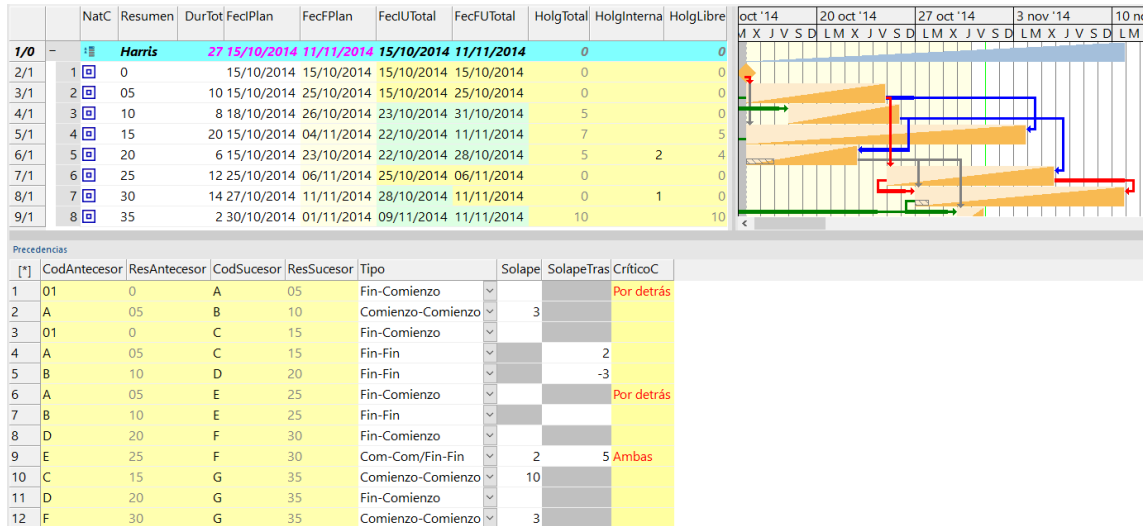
| | | NatC | Resumen | DurTot | FecIPlan | FecFPlan | FecIUTotal | FecFUTotal | HolgTotal | HolgInterna | HolgLibre |
|---|---|---|---|---|---|---|---|---|---|---|---|
| 1/0 | – | | Harris | 27 | 15/10/2014 | 11/11/2014 | 15/10/2014 | 11/11/2014 | 0 | | 0 |
| 2/1 | 1 | | 0 | | 15/10/2014 | 15/10/2014 | 15/10/2014 | 15/10/2014 | 0 | | 0 |
| 3/1 | 2 | | 05 | 10 | 15/10/2014 | 25/10/2014 | 15/10/2014 | 25/10/2014 | 0 | | 0 |
| 4/1 | 3 | | 10 | 8 | 18/10/2014 | 26/10/2014 | 23/10/2014 | 31/10/2014 | 5 | | 0 |
| 5/1 | 4 | | 15 | 20 | 15/10/2014 | 04/11/2014 | 22/10/2014 | 11/11/2014 | 7 | | 5 |
| 6/1 | 5 | | 20 | 6 | 15/10/2014 | 23/10/2014 | 22/10/2014 | 28/10/2014 | 5 | 2 | 4 |
| 7/1 | 6 | | 25 | 12 | 25/10/2014 | 06/11/2014 | 25/10/2014 | 06/11/2014 | 0 | | 0 |
| 8/1 | 7 | | 30 | 14 | 27/10/2014 | 11/11/2014 | 28/10/2014 | 11/11/2014 | 0 | 1 | 0 |
| 9/1 | 8 | | 35 | 2 | 30/10/2014 | 01/11/2014 | 09/11/2014 | 11/11/2014 | 10 | | 10 |

oct '14 20 oct '14 27 oct '14 3 nov '14 10 no
M X J V S D L M X J V S D L M X J V S D L M X J V S D L M

Precedencias

| [*] | CodAntecesor | ResAntecesor | CodSucesor | ResSucesor | Tipo | Solape | SolapeTras | CríticoC |
|---|---|---|---|---|---|---|---|---|
| 1 | 01 | 0 | A | 05 | Fin-Comienzo | | | Por detrás |
| 2 | A | 05 | B | 10 | Comienzo-Comienzo | 3 | | |
| 3 | 01 | 0 | C | 15 | Fin-Comienzo | | | |
| 4 | A | 05 | C | 15 | Fin-Fin | | 2 | |
| 5 | B | 10 | D | 20 | Fin-Fin | | -3 | |
| 6 | A | 05 | E | 25 | Fin-Comienzo | | | Por detrás |
| 7 | B | 10 | E | 25 | Fin-Fin | | | |
| 8 | D | 20 | F | 30 | Fin-Comienzo | | | |
| 9 | E | 25 | F | 30 | Com-Com/Fin-Fin | 2 | 5 | Ambas |
| 10 | C | 15 | G | 35 | Comienzo-Comienzo | 10 | | |
| 11 | D | 20 | G | 35 | Fin-Comienzo | | | |
| 12 | F | 30 | G | 35 | Comienzo-Comienzo | 3 | | |